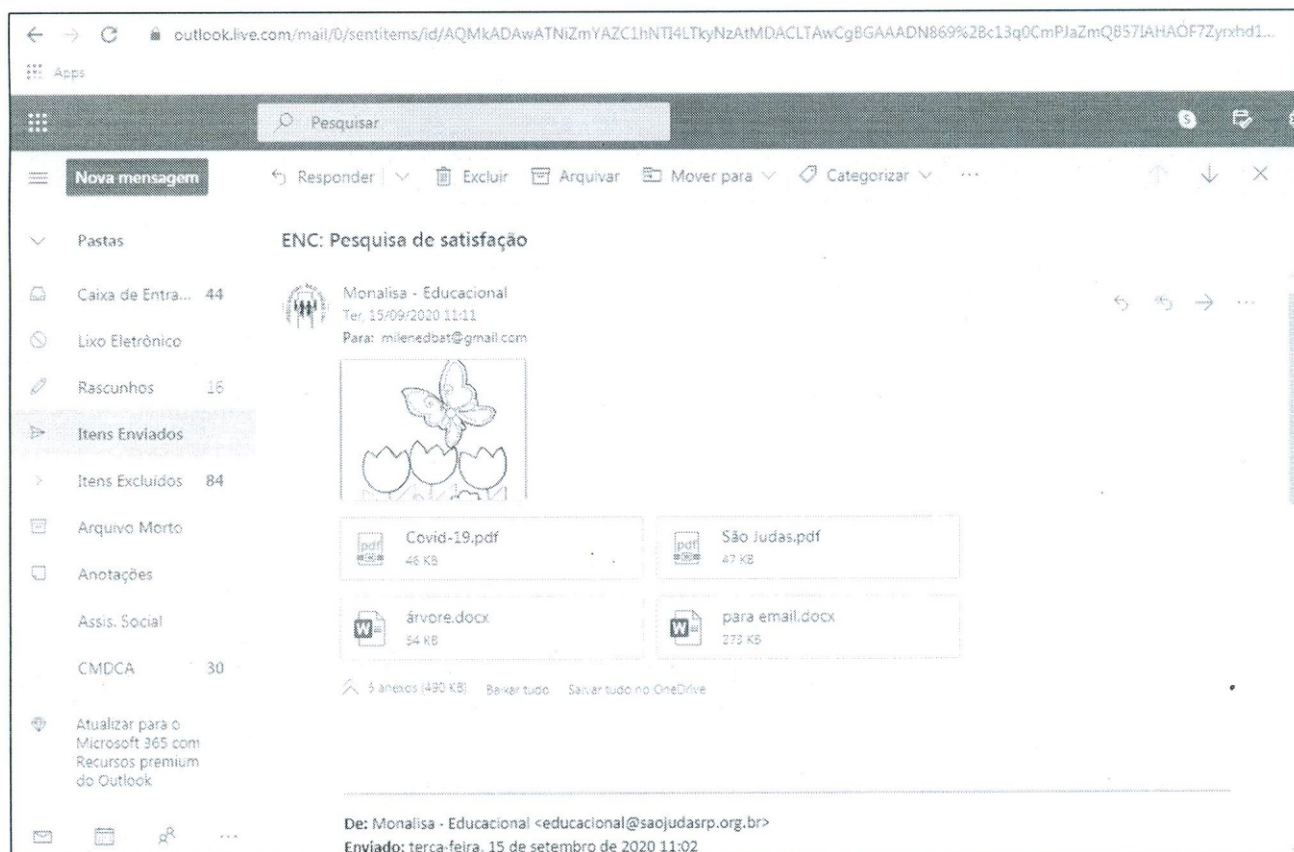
outlook.live.com/mail/0/sentitems/id/AQMkADAwATNiZmYAZC1hNTI4LTkyNzAtMDACLTAwCgBGAAADN869%2Bc13q0CmPJaZmQB57IAHAOF7Zyrxhd1...

Apps

Pesquisar

Nova mensagem

Responder | Excluir Arquivar Mover para Categorizar ···

Pastas

Caixa de Entra... 44

Lixo Eletrônico

Rascunhos 16

Itens Enviados

Itens Excluídos 84

Arquivo Morto

Anotações

Assis. Social

CMDCA 30

Atualizar para o Microsoft 365 com Recursos premium do Outlook

ENC: Pesquisa de satisfação

Monalisa - Educacional
Ter, 15/09/2020 11:11
Para: milenedbat@gmail.com

Covid-19.pdf
46 KB

São Judas.pdf
47 KB

árvore.docx
54 KB

para email.docx
273 KB

5 anexos (490 KB) Baixar tudo Salvar tudo no OneDrive

De: Monalisa - Educacional <educacional@saojudasrp.org.br>
Enviado: terça-feira, 15 de setembro de 2020 11:02